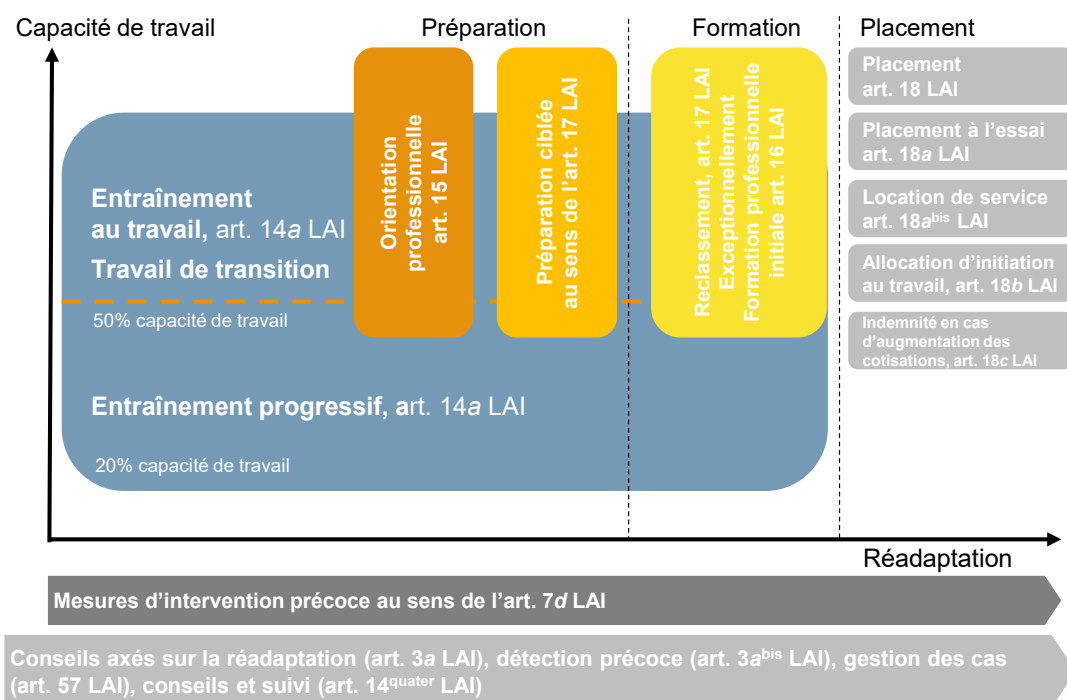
Capacité de travail

Préparation

Formation

Placement

Orientation professionnelle art. 15 LAI

Préparation ciblée au sens de l'art. 17 LAI

Reclassement, art. 17 LAI Exceptionnellement Formation professionnelle initiale art. 16 LAI

Placement art. 18 LAI

Placement à l'essai art. 18*a* LAI

Location de service art. 18$a^{bis}$ LAI

Allocation d'initiation au travail, art. 18*b* LAI

Indemnité en cas d'augmentation des cotisations, art. 18*c* LAI

Entraînement au travail, art. 14*a* LAI

Travail de transition

50% capacité de travail

Entraînement progressif, art. 14*a* LAI

20% capacité de travail

Réadaptation

Mesures d'intervention précoce au sens de l'art. 7*d* LAI

Conseils axés sur la réadaptation (art. 3*a* LAI), détection précoce (art. 3$a^{bis}$ LAI), gestion des cas (art. 57 LAI), conseils et suivi (art. $14^{quater}$ LAI)